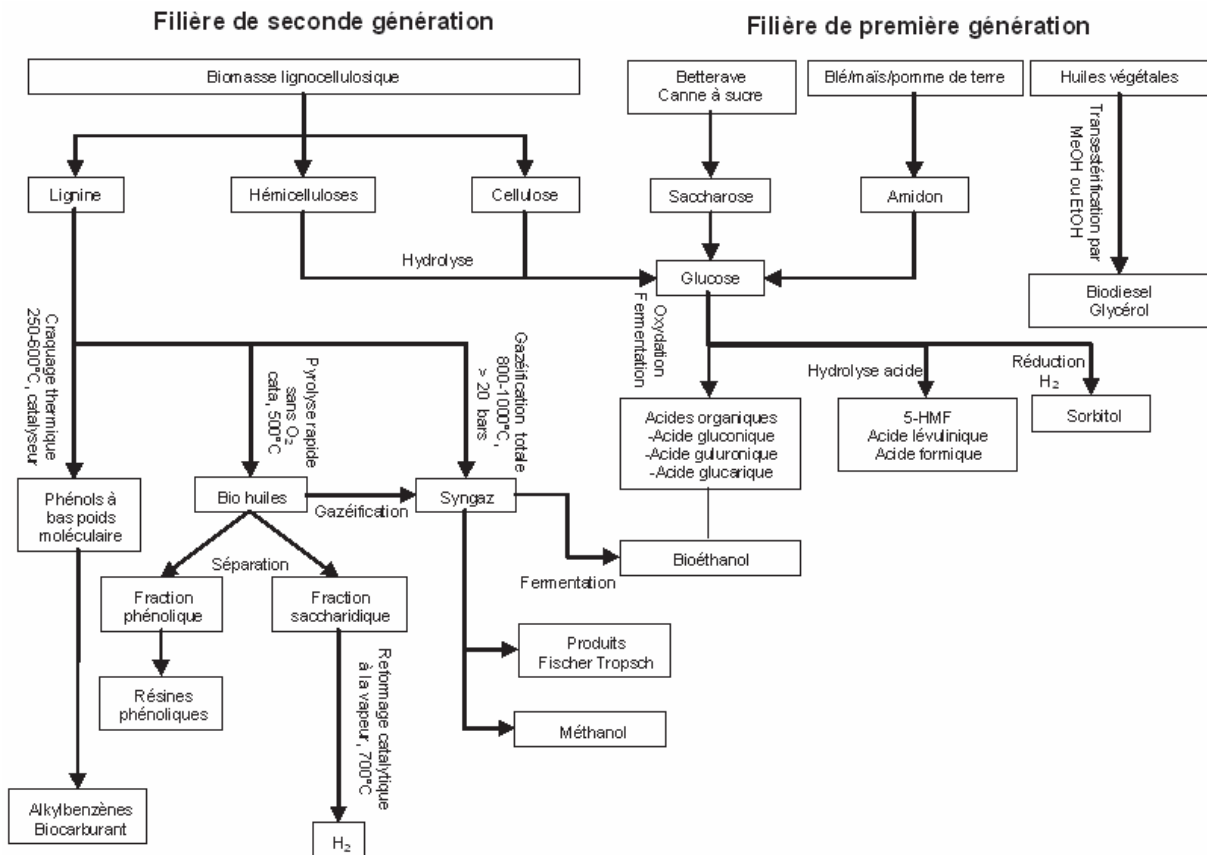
Filière de seconde génération

Filière de première génération

Biomasse lignocellulosique

Betterave
Canne à sucre

Blé/maïs/pomme de terre

Huiles végétales

Transestérification par MeOH ou EtOH

Lignine

Hémicelluloses

Cellulose

Saccharose

Amidon

Hydrolyse

Glucose

Biodiesel
Glycérol

Craquage thermique 250-600°C, catalyseur

Pyrolyse rapide sans $O_2$ cata, 500°C

Gazéification totale 800-1000°C, > 20 bars

Oxydation Fermentation

Hydrolyse acide

Réduction $H_2$

Acides organiques
-Acide gluconique
-Acide guluronique
-Acide glucarique

5-HMF
Acide lévulinique
Acide formique

Sorbitol

Phénols à bas poids moléculaire

Bio huiles

Gazéification

Syngaz

Bioéthanol

Séparation

Fermentation

Fraction phénolique

Fraction saccharidique

Reformage catalytique à la vapeur, 700°C

Produits
Fischer Tropsch

Résines phénoliques

Méthanol

Alkylbenzènes
Biocarburant

$H_2$